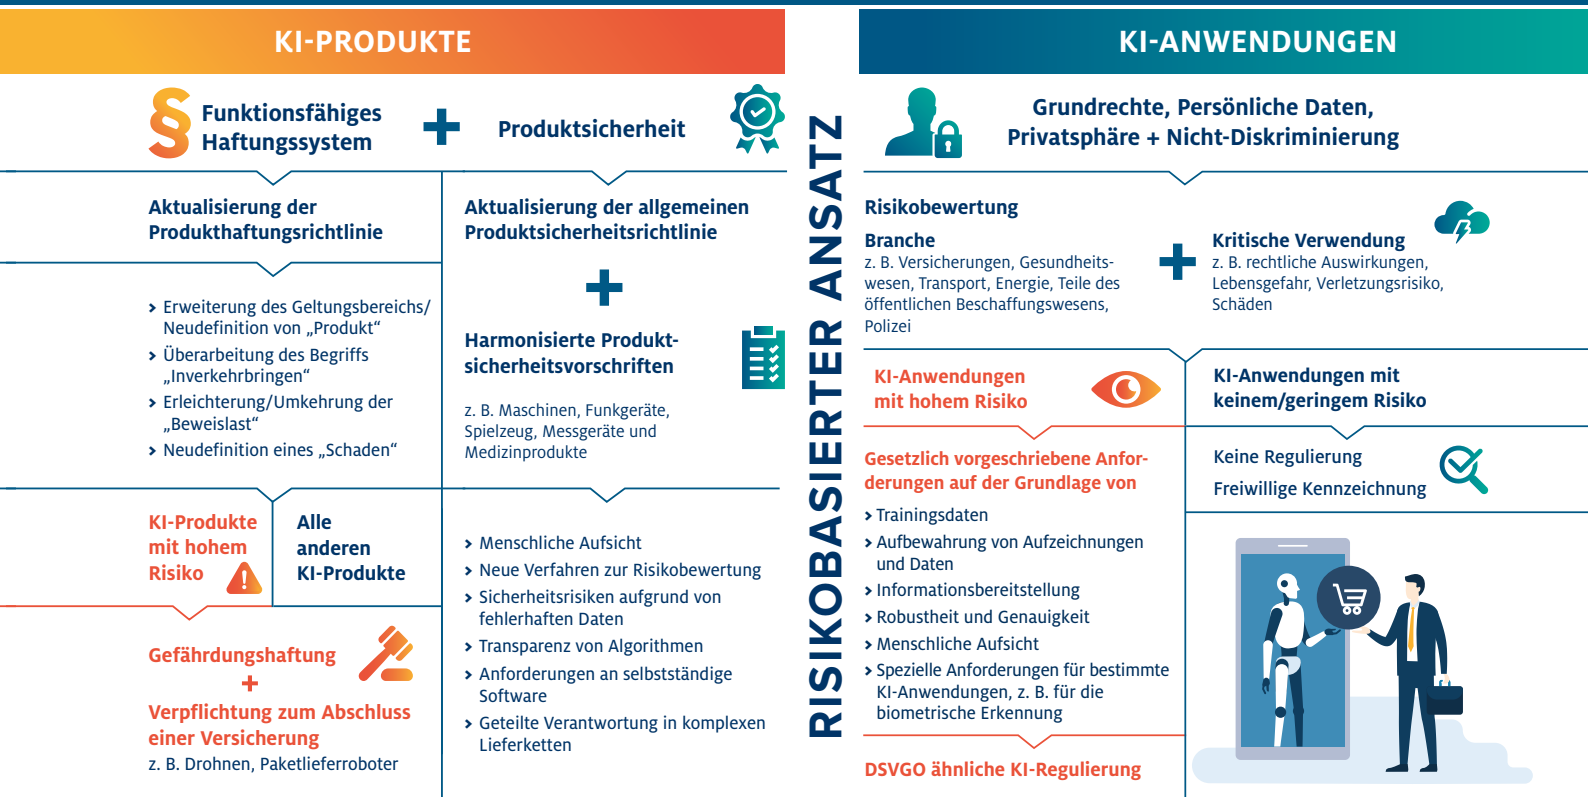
KI-PRODUKTE

Funktionsfähiges Haftungssystem

+

Produktsicherheit

Aktualisierung der Produkthaftungsrichtlinie

› Erweiterung des Geltungsbereichs/ Neudefinition von „Produkt“
› Überarbeitung des Begriffs „Inverkehrbringen“
› Erleichterung/Umkehrung der „Beweislast“
› Neudefinition eines „Schaden“

Aktualisierung der allgemeinen Produktsicherheitsrichtlinie

+

Harmonisierte Produktsicherheitsvorschriften

z. B. Maschinen, Funkgeräte, Spielzeug, Messgeräte und Medizinprodukte

KI-Produkte mit hohem Risiko

Alle anderen KI-Produkte

Gefährdungshaftung
+
Verpflichtung zum Abschluss einer Versicherung
z. B. Drohnen, Paketlieferroboter

› Menschliche Aufsicht
› Neue Verfahren zur Risikobewertung
› Sicherheitsrisiken aufgrund von fehlerhaften Daten
› Transparenz von Algorithmen
› Anforderungen an selbstständige Software
› Geteilte Verantwortung in komplexen Lieferketten

RISIKOBASIERTER ANSATZ

KI-ANWENDUNGEN

Grundrechte, Persönliche Daten, Privatsphäre + Nicht-Diskriminierung

Risikobewertung

Branche
z. B. Versicherungen, Gesundheitswesen, Transport, Energie, Teile des öffentlichen Beschaffungswesens, Polizei

+

Kritische Verwendung
z. B. rechtliche Auswirkungen, Lebensgefahr, Verletzungsrisiko, Schäden

KI-Anwendungen mit hohem Risiko

KI-Anwendungen mit keinem/geringem Risiko

Gesetzlich vorgeschriebene Anforderungen auf der Grundlage von
› Trainingsdaten
› Aufbewahrung von Aufzeichnungen und Daten
› Informationsbereitstellung
› Robustheit und Genauigkeit
› Menschliche Aufsicht
› Spezielle Anforderungen für bestimmte KI-Anwendungen, z. B. für die biometrische Erkennung

DSVGO ähnliche KI-Regulierung

Keine Regulierung
Freiwillige Kennzeichnung